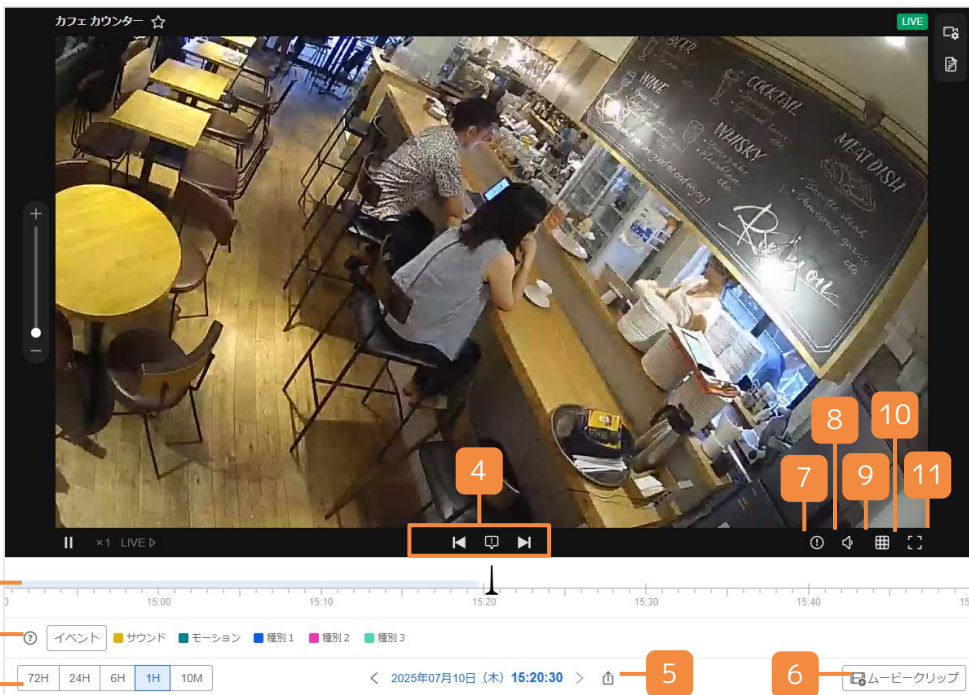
カフェ カウンター ☆
LIVE

BEER
WINE
COCKTAIL
WHISKY
MEAT DISH

+
−

4
7
8
9
10
11

×1 LIVE ▷

0
15:00
15:10
15:20
15:30
15:40
15

イベント
サウンド
モーション
種別 1
種別 2
種別 3

72H
24H
6H
1H
10M

2025年07月10日（木）15:20:30

5
6
ムービークリップ